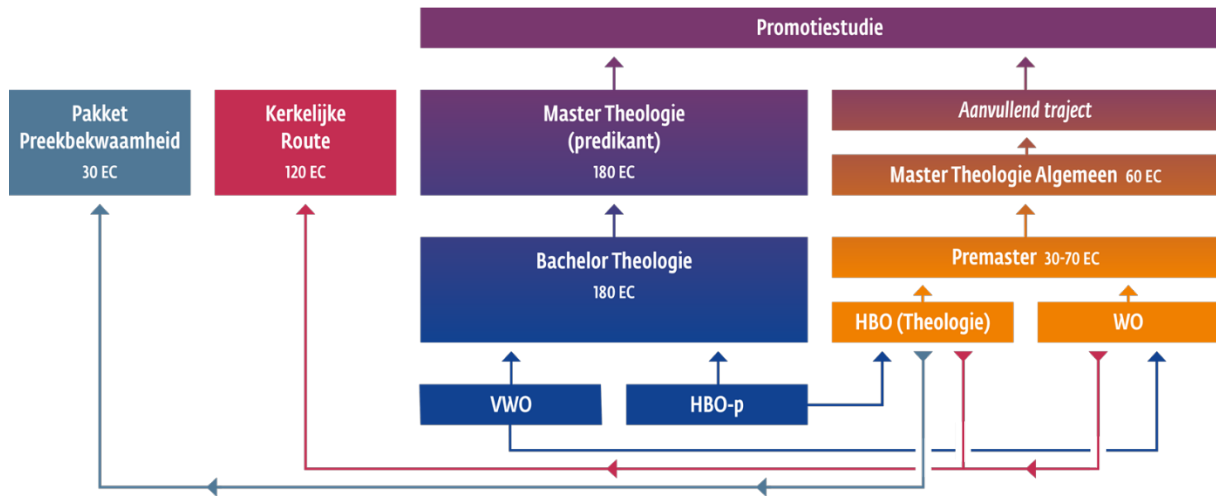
Promotiestudie

Pakket Preekbekwaamheid
30 EC

Kerkelijke Route
120 EC

Master Theologie (predikant)
180 EC

Aanvullend traject

Master Theologie Algemeen 60 EC

Bachelor Theologie
180 EC

Premaster 30-70 EC

HBO (Theologie)

WO

VWO

HBO-p